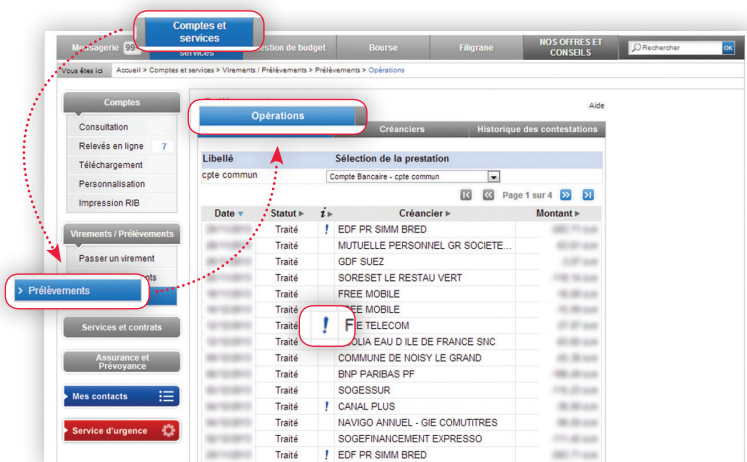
Comptes et services

Messagerie 99 | services | Gestion de budget | Bourse | Filigrane | NOS OFFRES ET CONSEILS | Rechercher | OK

Vous êtes ici Accueil > Comptes et services > Virements / Prélèvements > Prélèvements > Opérations

Comptes
Consultation
Relevés en ligne 7
Téléchargement
Personnalisation
Impression RIB

Virements / Prélèvements
Passer un virement
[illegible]nts

Prélèvements

Services et contrats
Assurance et Prévoyance
Mes contacts
Service d'urgence

Aide

Opérations | Créanciers | Historique des contestations

Libellé | Sélection de la prestation
cpte commun | Compte Bancaire - cpte commun

Page 1 sur 4

| Date | Statut | i | Créancier | Montant |
|---|---|---|---|---|
| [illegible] | Traité | ! | EDF PR SIMM BRED | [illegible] |
| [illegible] | Traité | | MUTUELLE PERSONNEL GR SOCIETE... | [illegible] |
| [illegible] | Traité | | GDF SUEZ | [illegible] |
| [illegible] | Traité | | SORESET LE RESTAU VERT | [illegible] |
| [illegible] | Traité | | FREE MOBILE | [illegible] |
| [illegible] | Traité | | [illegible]E MOBILE | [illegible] |
| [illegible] | Traité | ! | F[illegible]E TELECOM | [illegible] |
| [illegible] | Traité | | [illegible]OLIA EAU D ILE DE FRANCE SNC | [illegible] |
| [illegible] | Traité | | COMMUNE DE NOISY LE GRAND | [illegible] |
| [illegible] | Traité | | BNP PARIBAS PF | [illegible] |
| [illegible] | Traité | | SOGESSUR | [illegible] |
| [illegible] | Traité | ! | CANAL PLUS | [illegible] |
| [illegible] | Traité | | NAVIGO ANNUEL - GIE COMUTITRES | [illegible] |
| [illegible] | Traité | | SOGEFINANCEMENT EXPRESSO | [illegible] |
| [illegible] | Traité | ! | EDF PR SIMM BRED | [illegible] |